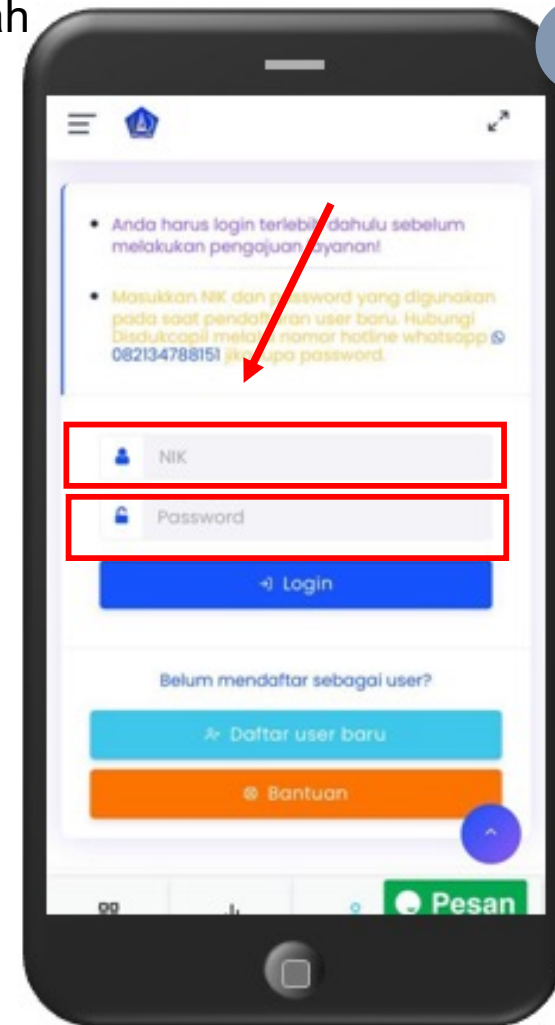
ah

Anda harus login terlebih dahulu sebelum melakukan pengajuan layanan!

Masukkan NIK dan password yang digunakan pada saat pendaftaran user baru. Hubungi Disdukcapil melalui nomor hotline whatsapp 082134788151 jika lupa password.

NIK

Password

Login

Belum mendaftar sebagai user?

Daftar user baru

Bantuan

Pesan